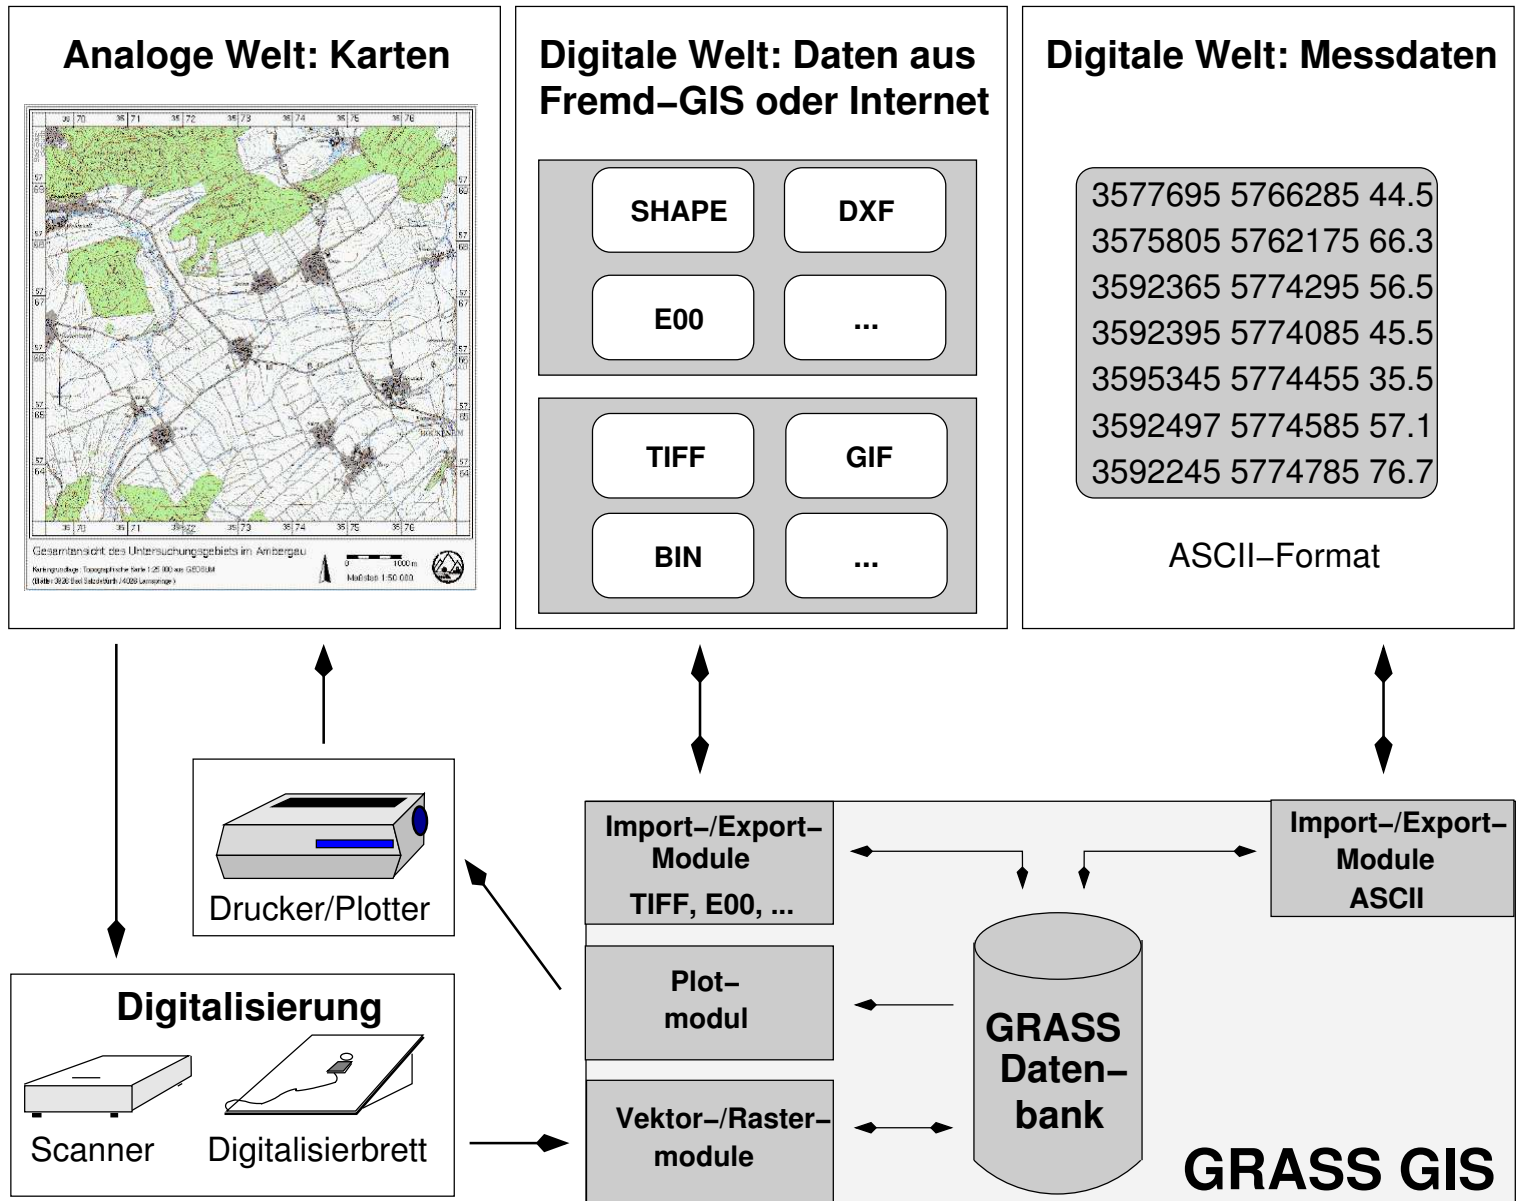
Analoge Welt: Karten

Gesamtansicht des Untersuchungsgebiets im Ambergau

Maßstab 1:50 000

Digitale Welt: Daten aus Fremd−GIS oder Internet

SHAPE
DXF
E00
...
TIFF
GIF
BIN
...

Digitale Welt: Messdaten

3577695 5766285 44.5
3575805 5762175 66.3
3592365 5774295 56.5
3592395 5774085 45.5
3595345 5774455 35.5
3592497 5774585 57.1
3592245 5774785 76.7

ASCII−Format

Drucker/Plotter

Digitalisierung

Scanner
Digitalisierbrett

Import−/Export− Module TIFF, E00, ...

Import−/Export− Module ASCII

Plot− modul

Vektor−/Raster− module

GRASS Daten− bank

GRASS GIS